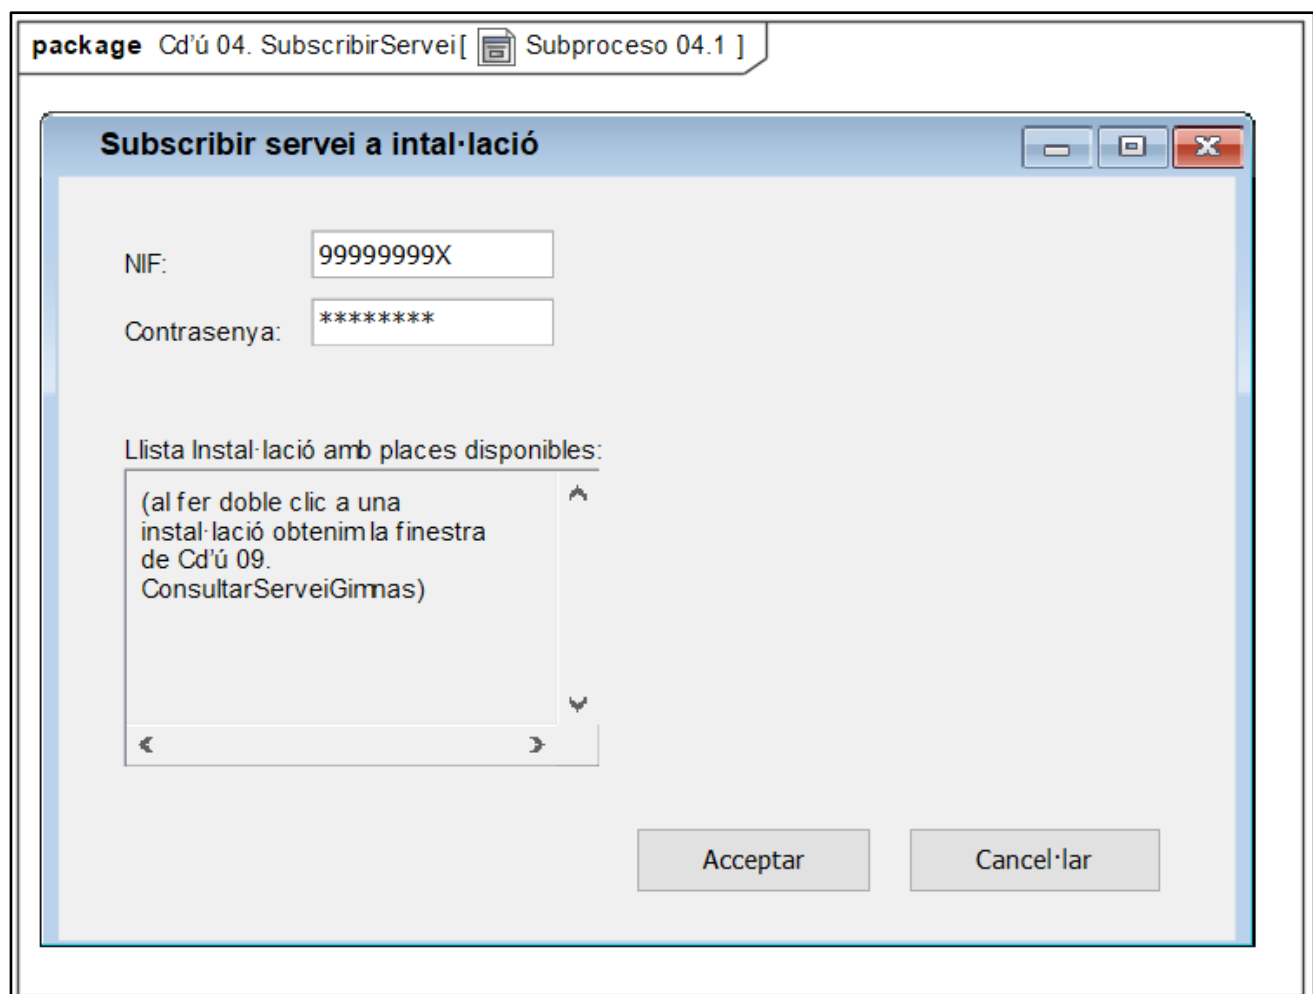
package Cd'ú 04. SubscribirServei [ Subproceso 04.1 ]

Subscribir servei a intal·lació

NIF: 99999999X

Contrasenya: ********

Llista Instal·lació amb places disponibles:

(al fer doble clic a una instal·lació obtenim la finestra de Cd'ú 09. ConsultarServeiGimnas)

Acceptar

Cancel·lar